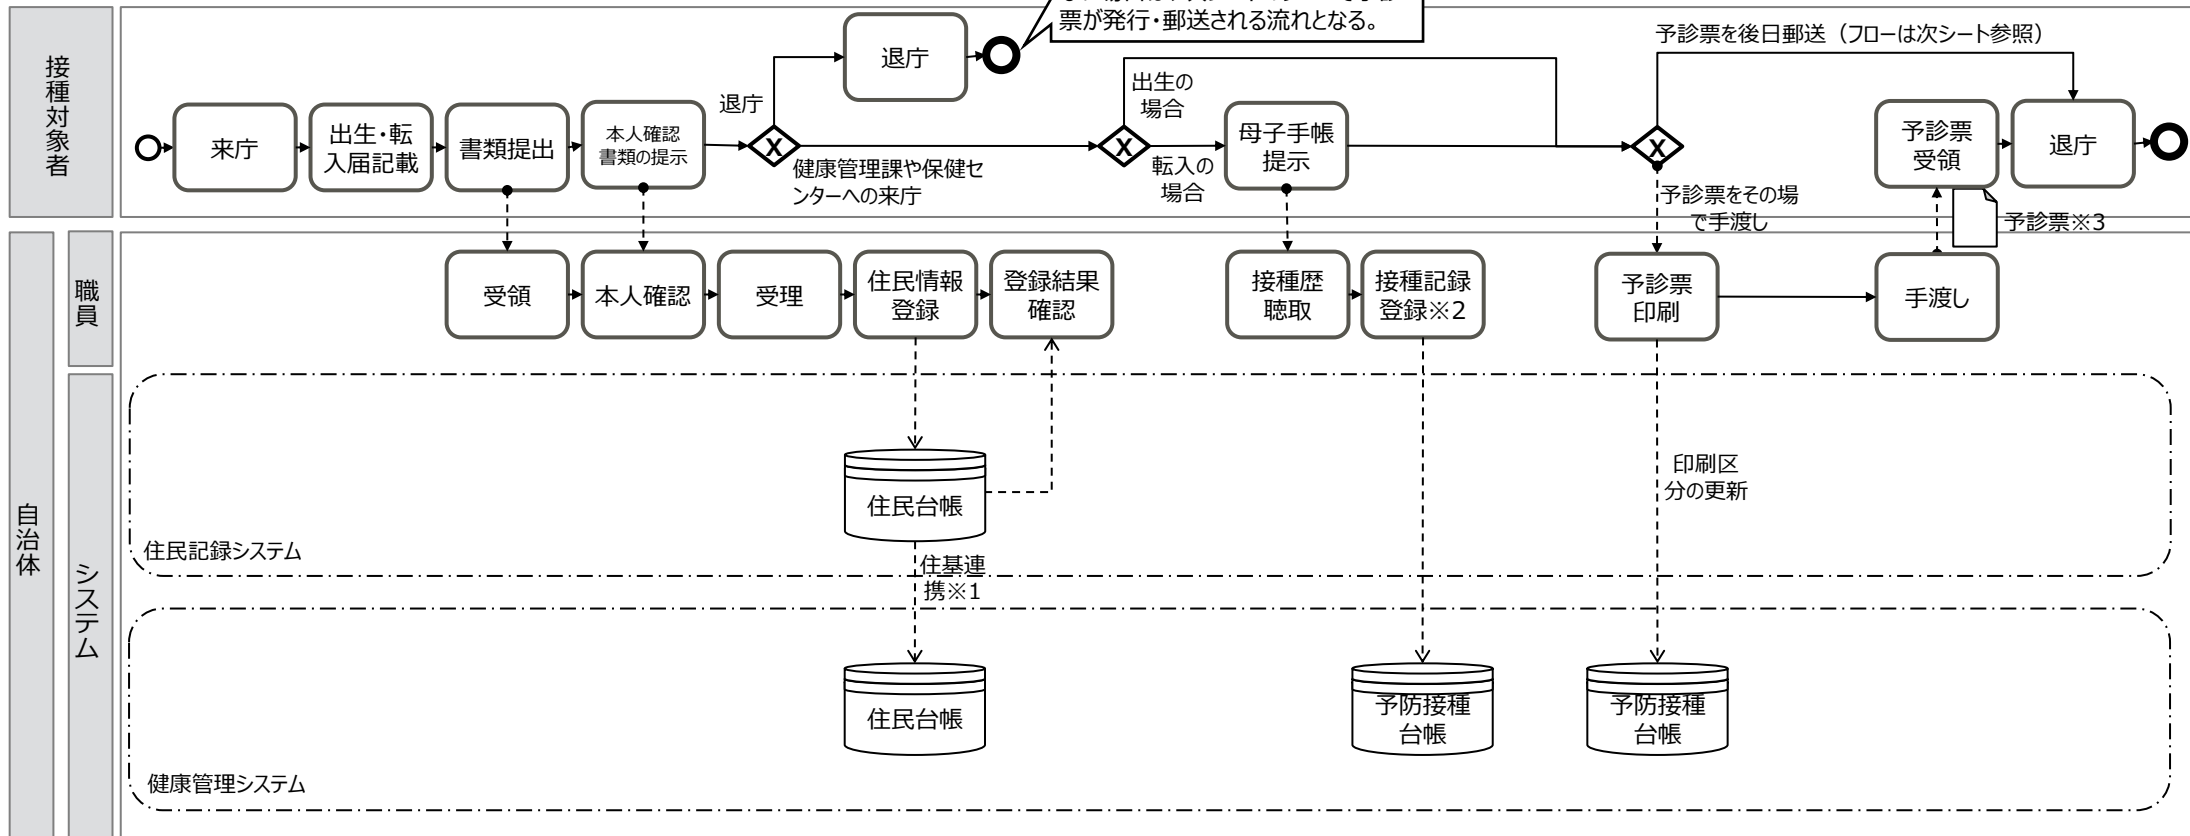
接種対象者

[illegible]
票が発行・郵送される流れとなる。

予診票を後日郵送（フローは次シート参照）

来庁

出生・転入届記載

書類提出

本人確認書類の提示

退庁

退庁

健康管理課や保健センターへの来庁

出生の場合

転入の場合

母子手帳提示

予診票をその場で手渡し

予診票受領

退庁

予診票※3

自治体

職員

受領

本人確認

受理

住民情報登録

登録結果確認

接種歴聴取

接種記録登録※2

予診票印刷

手渡し

システム

住民台帳

印刷区分の更新

住民記録システム

住基連携※1

住民台帳

予防接種台帳

予防接種台帳

健康管理システム